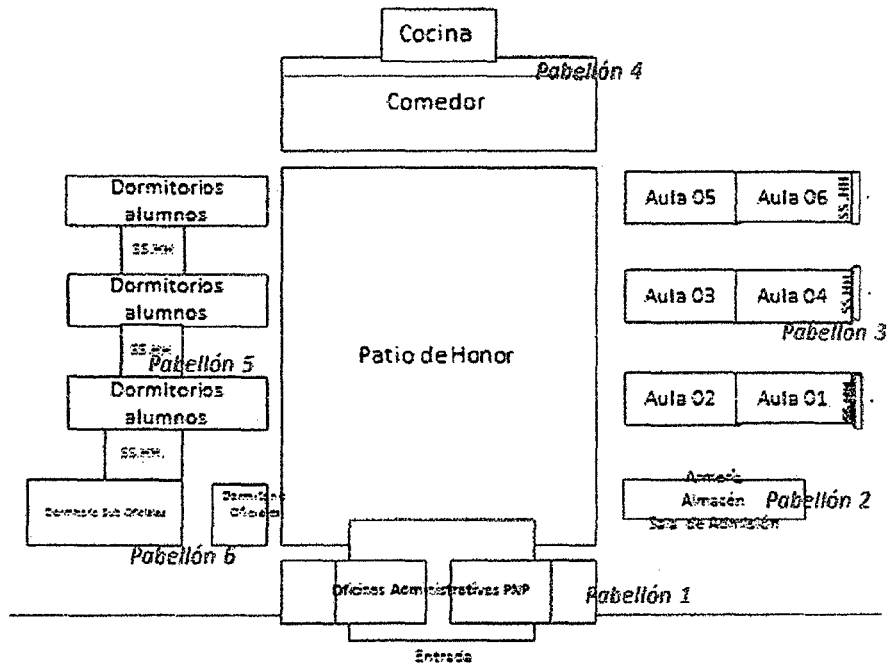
Cocina

Pabellón 4

Comedor

Dormitorios alumnos

SS.HH.

Dormitorios alumnos

SS.HH.

Pabellón 5

Dormitorios alumnos

SS.HH.

Dormitorio Sub Oficiales

Dormitorio Oficiales

Pabellón 6

Patio de Honor

Aula 05

Aula 06

SS.HH.

Aula 03

Aula 04

SS.HH.

Pabellón 3

Aula 02

Aula 01

SS.HH.

Armería

Almacén

Pabellón 2

Sala de Admisión

Oficinas Administrativas PNP

Pabellón 1

Entrada